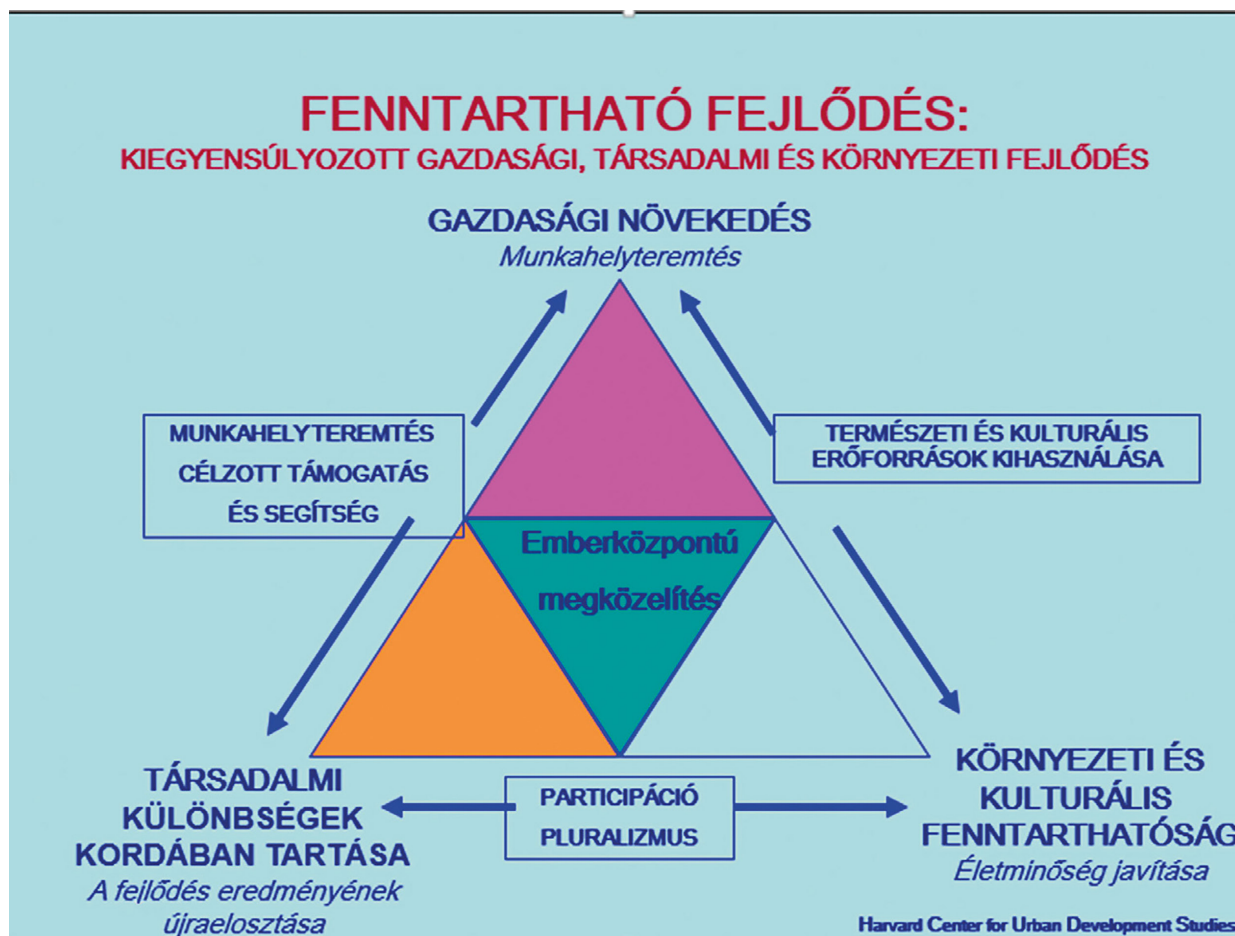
FENNTARTHATÓ FEJLŐDÉS:
KIEGYENSÚLYOZOTT GAZDASÁGI, TÁRSADALMI ÉS KÖRNYEZETI FEJLŐDÉS

GAZDASÁGI NÖVEKEDÉS
Munkahelyteremtés

MUNKAHELYTEREMTÉS
CÉLZOTT TÁMOGATÁS
ÉS SEGÍTSÉG

TERMÉSZETI ÉS KULTURÁLIS ERŐFORRÁSOK KIHASZNÁLÁSA

Emberközpontú megközelítés

TÁRSADALMI KÜLÖNBSÉGEK KORDÁBAN TARTÁSA
A fejlődés eredményének újraelosztása

PARTICIPÁCIÓ
PLURALIZMUS

KÖRNYEZETI ÉS KULTURÁLIS FENNTARTHATÓSÁG
Életminőség javítása

Harvard Center for Urban Development Studies